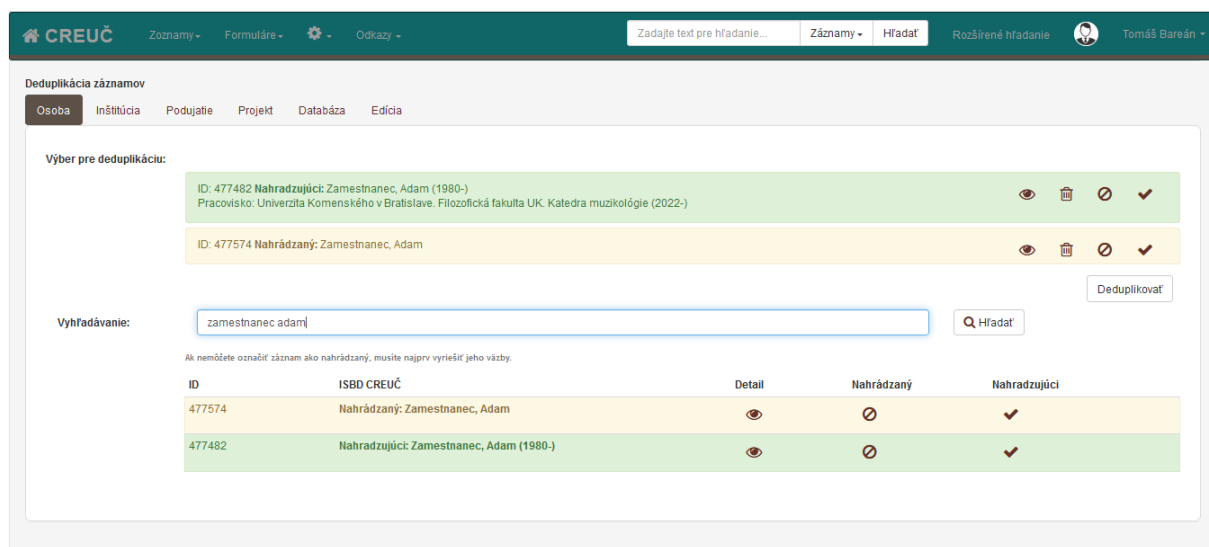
CREUČ Zoznamy Formuláre Odkazy Zadajte text pre hľadanie... Záznamy Hľadať Rozšírené hľadanie Tomáš Bareán

Deduplikácia záznamov

Osoba Inštitúcia Podujatie Projekt Databáza Edícia

Výber pre deduplikáciu:

ID: 477482 Nahradzujúci: Zamestnanec, Adam (1980-)
Pracovisko: Univerzita Komenského v Bratislave. Filozofická fakulta UK. Katedra muzikológie (2022-)

ID: 477574 Nahrádzaný: Zamestnanec, Adam

Deduplikovať

Vyhľadávanie: zamestnanec adam Hľadať

Ak nemôžete označiť záznam ako nahrádzaný, musíte najprv vyriešiť jeho väzby.

| ID | ISBD CREUČ | Detail | Nahrádzaný | Nahradzujúci |
|---|---|---|---|---|
| 477574 | Nahrádzaný: Zamestnanec, Adam | | | |
| 477482 | Nahradzujúci: Zamestnanec, Adam (1980-) | | | |